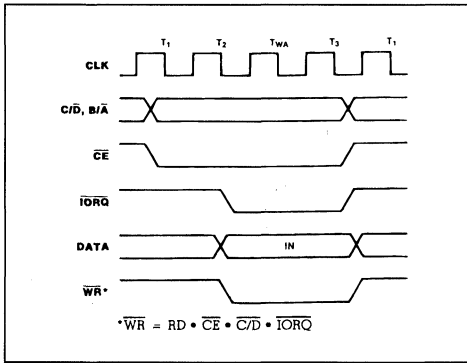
$T_1$ $T_2$ $T_{WA}$ $T_3$ $T_1$

CLK

$C/\overline{D}$, $B/\overline{A}$

$\overline{CE}$

$\overline{IORQ}$

DATA

IN

$\overline{WR}$*

*$\overline{WR}$ = RD • $\overline{CE}$ • $\overline{C/D}$ • $\overline{IORQ}$